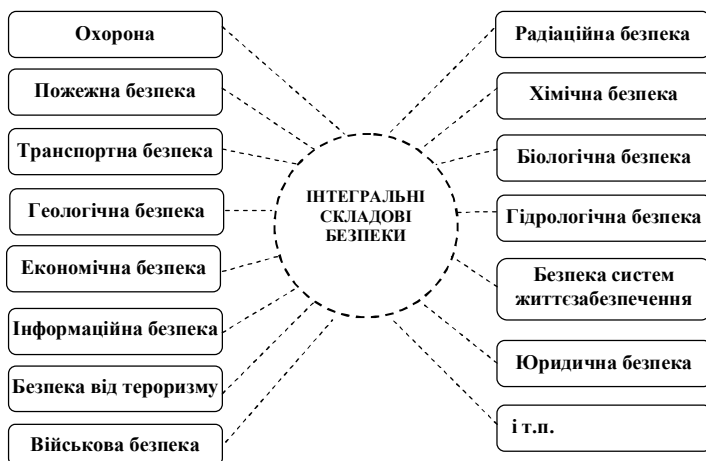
ІНТЕГРАЛЬНІ СКЛАДОВІ БЕЗПЕКИ

Охорона

Пожежна безпека

Транспортна безпека

Геологічна безпека

Економічна безпека

Інформаційна безпека

Безпека від тероризму

Військова безпека

Радіаційна безпека

Хімічна безпека

Біологічна безпека

Гідрологічна безпека

Безпека систем життєзабезпечення

Юридична безпека

і т.п.